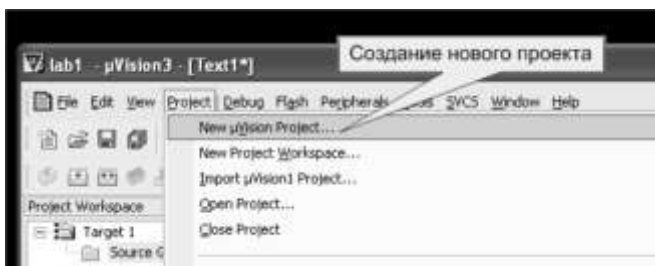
lab1 - µVision3 - [Text1*]

Создание нового проекта

File Edit View Project Debug Flash Peripherals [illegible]ols SVCS Window Help

New µVision Project...
New Project Workspace...
Import µVision1 Project...
Open Project...
Close Project

Project Workspace
Target 1
Source G